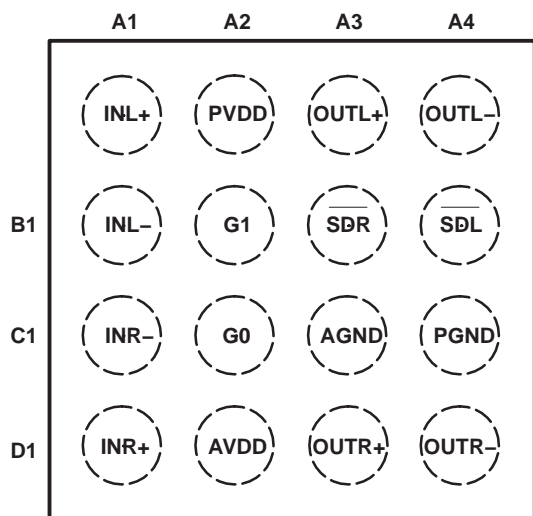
| | A1 | A2 | A3 | A4 |
|---|---|---|---|---|
| | INL+ | PVDD | OUTL+ | OUTL– |
| B1 | INL– | G1 | $\overline{\text{SDR}}$ | $\overline{\text{SDL}}$ |
| C1 | INR– | G0 | AGND | PGND |
| D1 | INR+ | AVDD | OUTR+ | OUTR– |